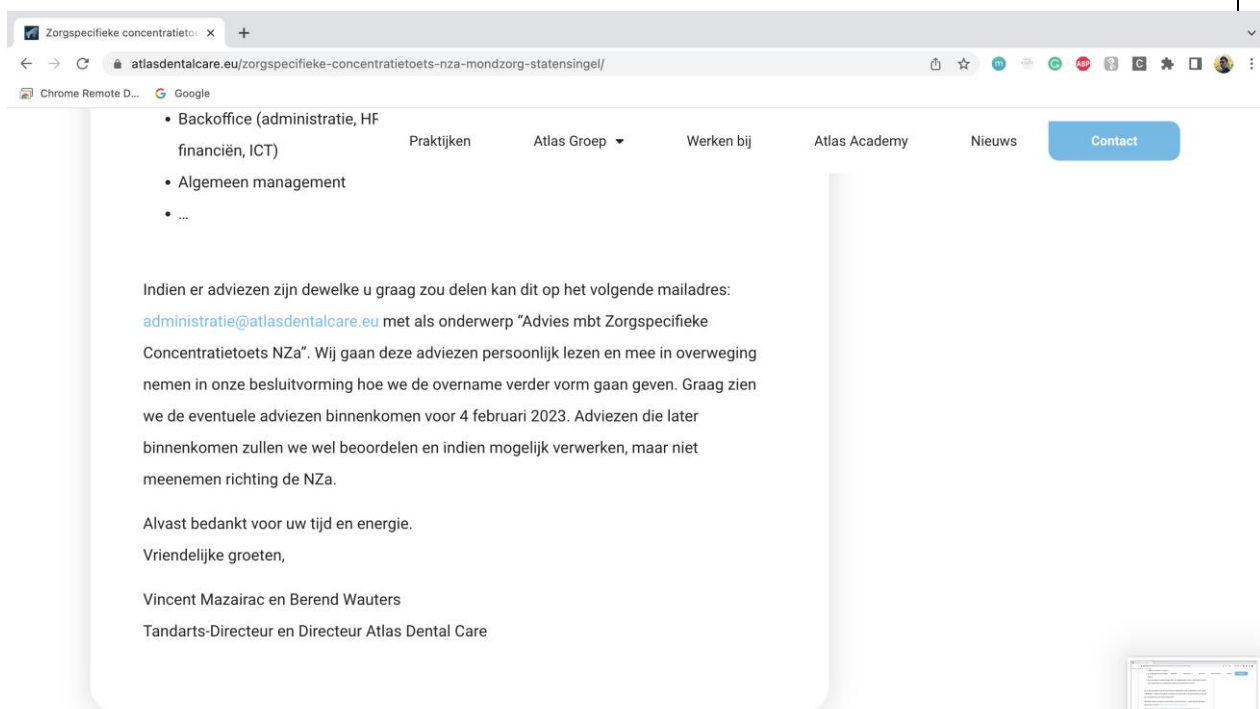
Zorgspecifieke concentratietoe ×

atlasdentalcare.eu/zorgspecifieke-concentratietoets-nza-mondzorg-statensingel/

Chrome Remote D... Google

Praktijken Atlas Groep Werken bij Atlas Academy Nieuws Contact

- Backoffice (administratie, HF financiën, ICT)
- Algemeen management
- ...

Indien er adviezen zijn dewelke u graag zou delen kan dit op het volgende mailadres: administratie@atlasdentalcare.eu met als onderwerp "Advies mbt Zorgspecifieke Concentratietoets NZa". Wij gaan deze adviezen persoonlijk lezen en mee in overweging nemen in onze besluitvorming hoe we de overname verder vorm gaan geven. Graag zien we de eventuele adviezen binnenkomen voor 4 februari 2023. Adviezen die later binnenkomen zullen we wel beoordelen en indien mogelijk verwerken, maar niet meenemen richting de NZa.

Alvast bedankt voor uw tijd en energie.
Vriendelijke groeten,

Vincent Mazairac en Berend Wauters
Tandarts-Directeur en Directeur Atlas Dental Care